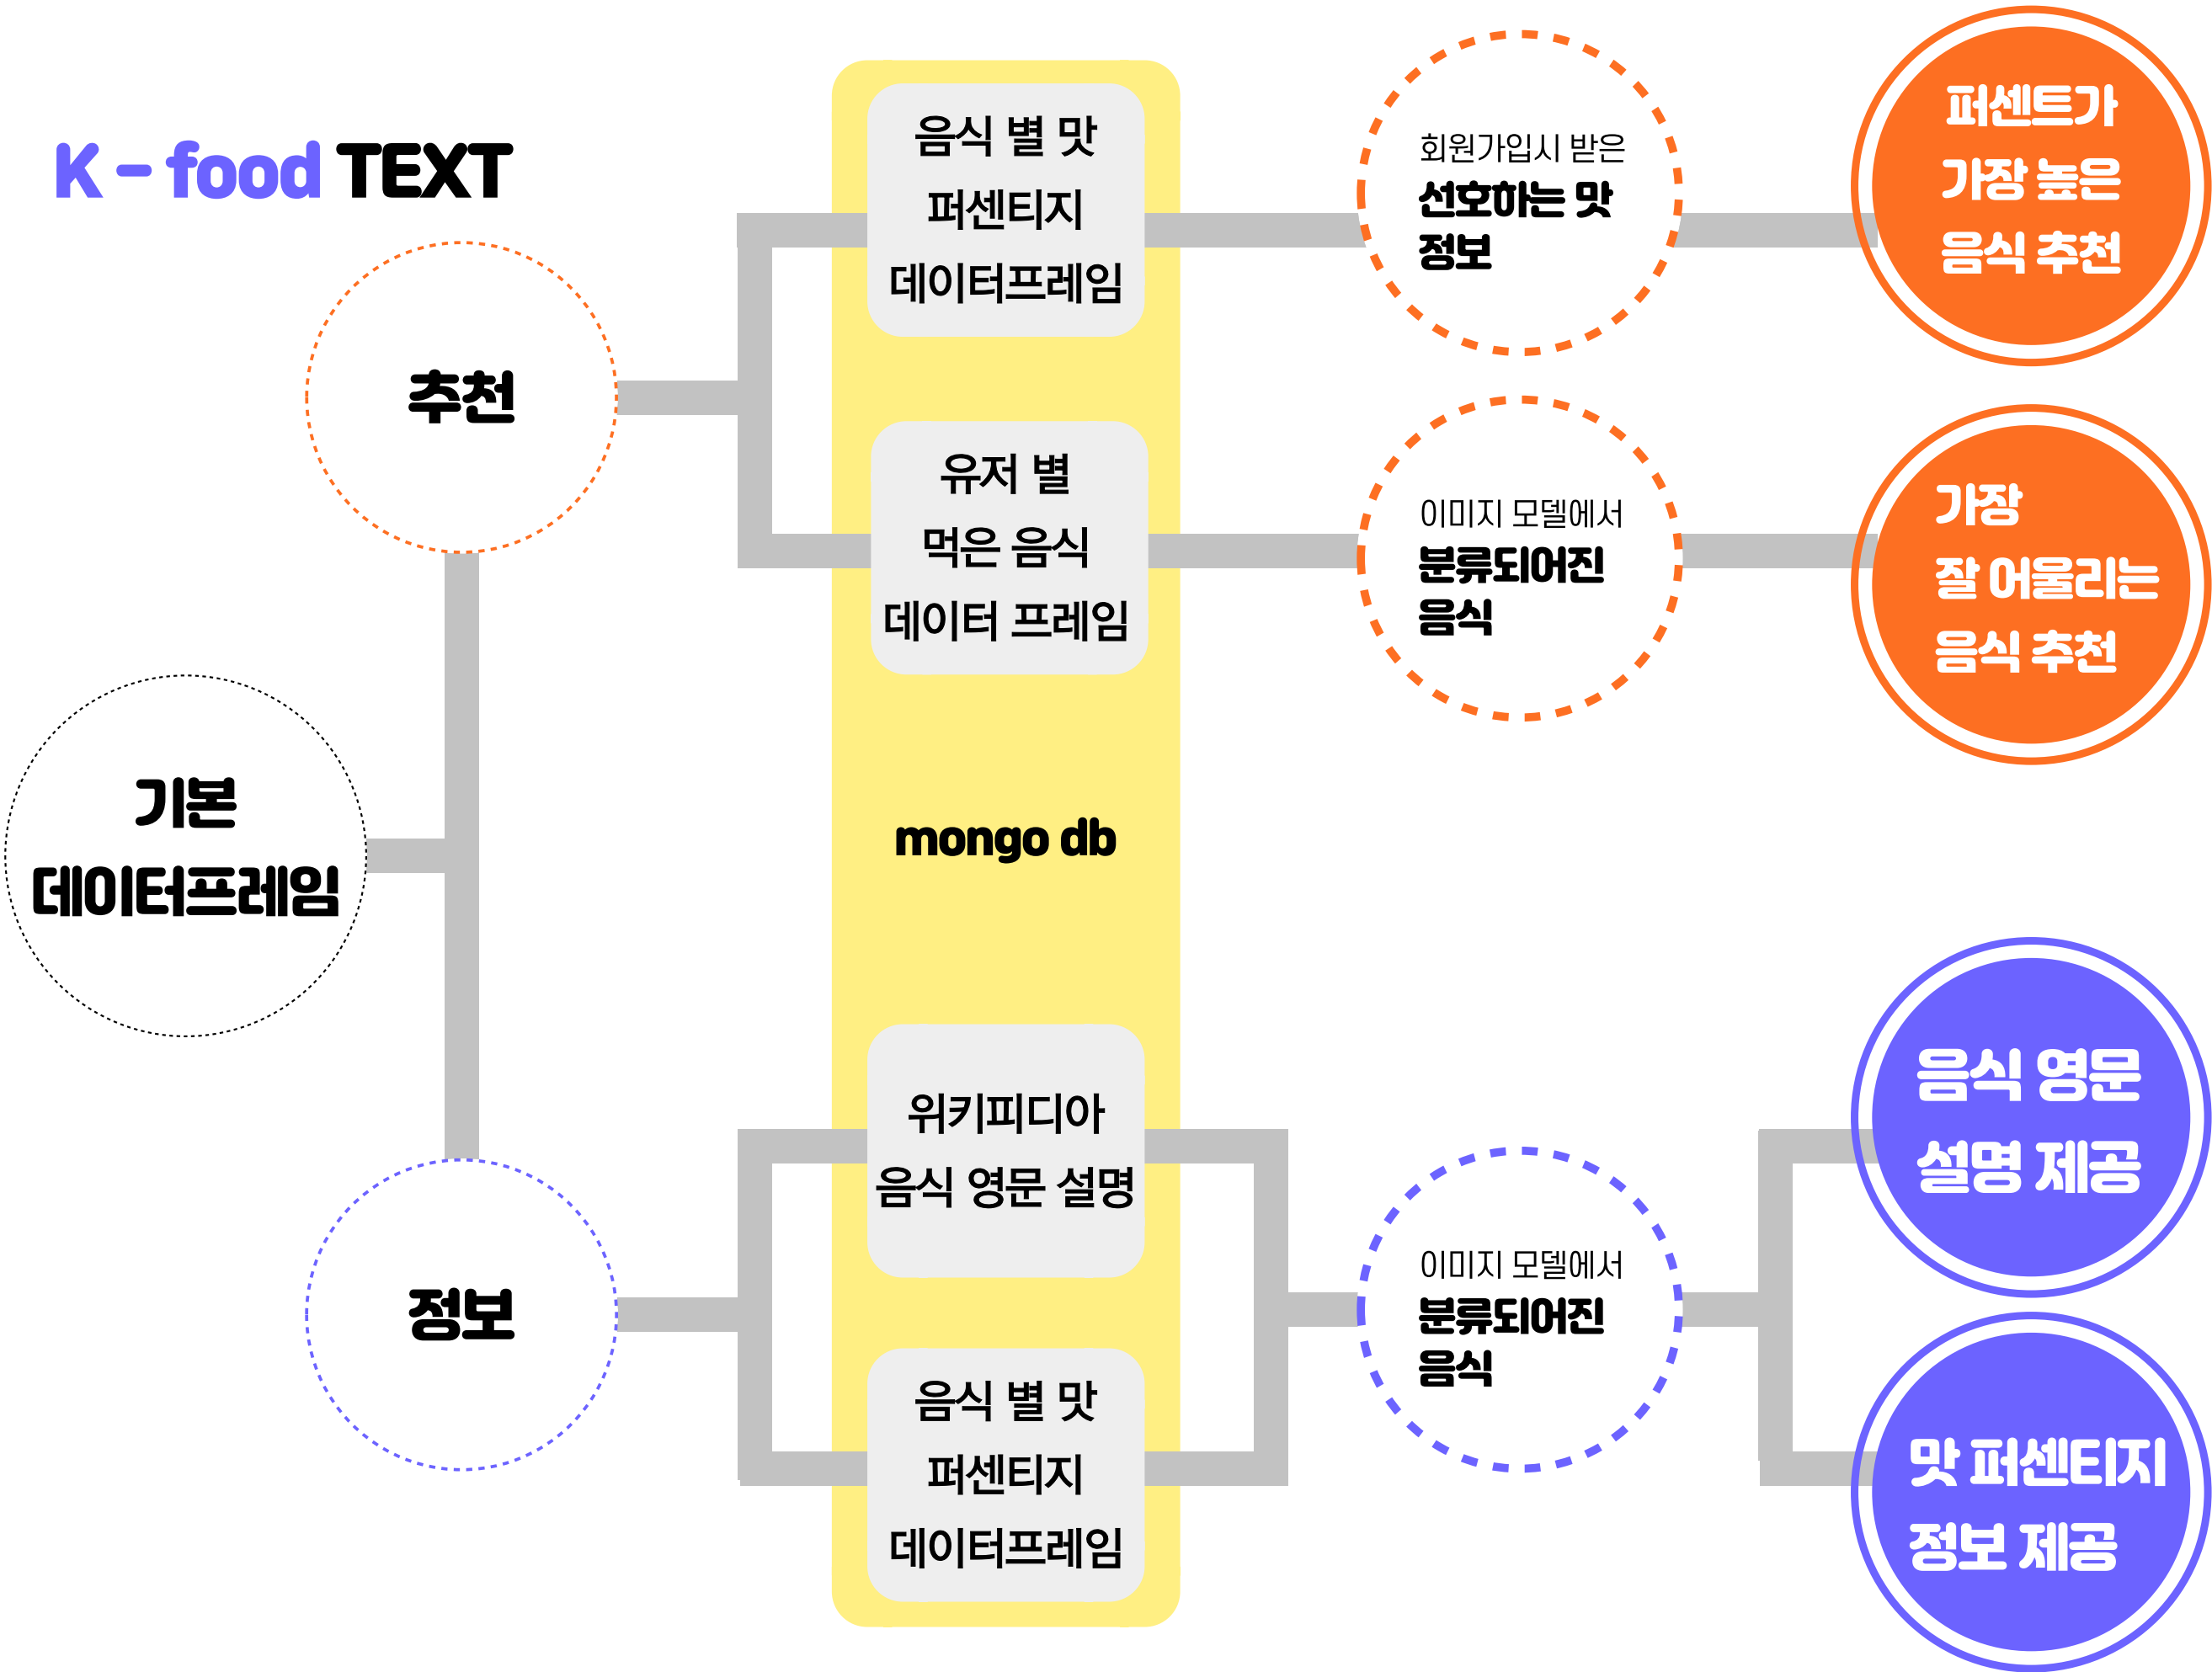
K - food TEXT

추천

기본 데이터프레임

정보

음식 별 맛 퍼센티지 데이터프레임

유저 별 먹은 음식 데이터 프레임

mongo db

위키피디아 음식 영문 설명

음식 별 맛 퍼센티지 데이터프레임

회원가입시 받은 선호하는 맛 정보

이미지 모델에서 분류되어진 음식

이미지 모델에서 분류되어진 음식

퍼센트가 가장 높은 음식 추천

가장 잘 어울리는 음식 추천

음식 영문 설명 제공

맛 퍼센티지 정보 제공